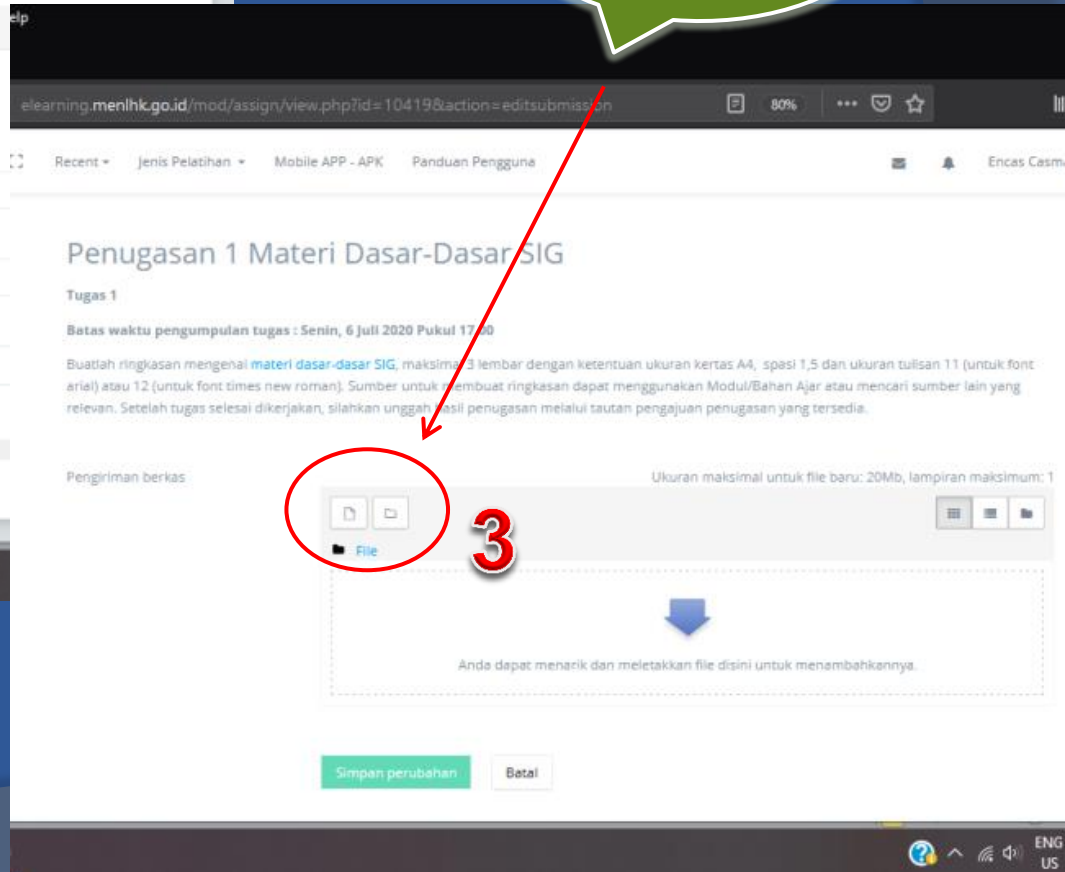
elp

elearning.menlhk.go.id/mod/assign/view.php?id=10419&action=editsubmission

80%

Recent Jenis Pelatihan Mobile APP - APK Panduan Pengguna

Encas Casm

Penugasan 1 Materi Dasar-Dasar SIG

Tugas 1

Batas waktu pengumpulan tugas : Senin, 6 Juli 2020 Pukul 17.00

Buatlah ringkasan mengenai materi dasar-dasar SIG, maksimal 3 lembar dengan ketentuan ukuran kertas A4, spasi 1,5 dan ukuran tulisan 11 (untuk font arial) atau 12 (untuk font times new roman). Sumber untuk membuat ringkasan dapat menggunakan Modul/Bahan Ajar atau mencari sumber lain yang relevan. Setelah tugas selesai dikerjakan, silahkan unggah hasil penugasan melalui tautan pengajuan penugasan yang tersedia.

Pengiriman berkas

Ukuran maksimal untuk file baru: 20Mb, lampiran maksimum: 1

File

3

Anda dapat menarik dan meletakkan file disini untuk menambahkannya.

Simpan perubahan

Batal

ENG
US